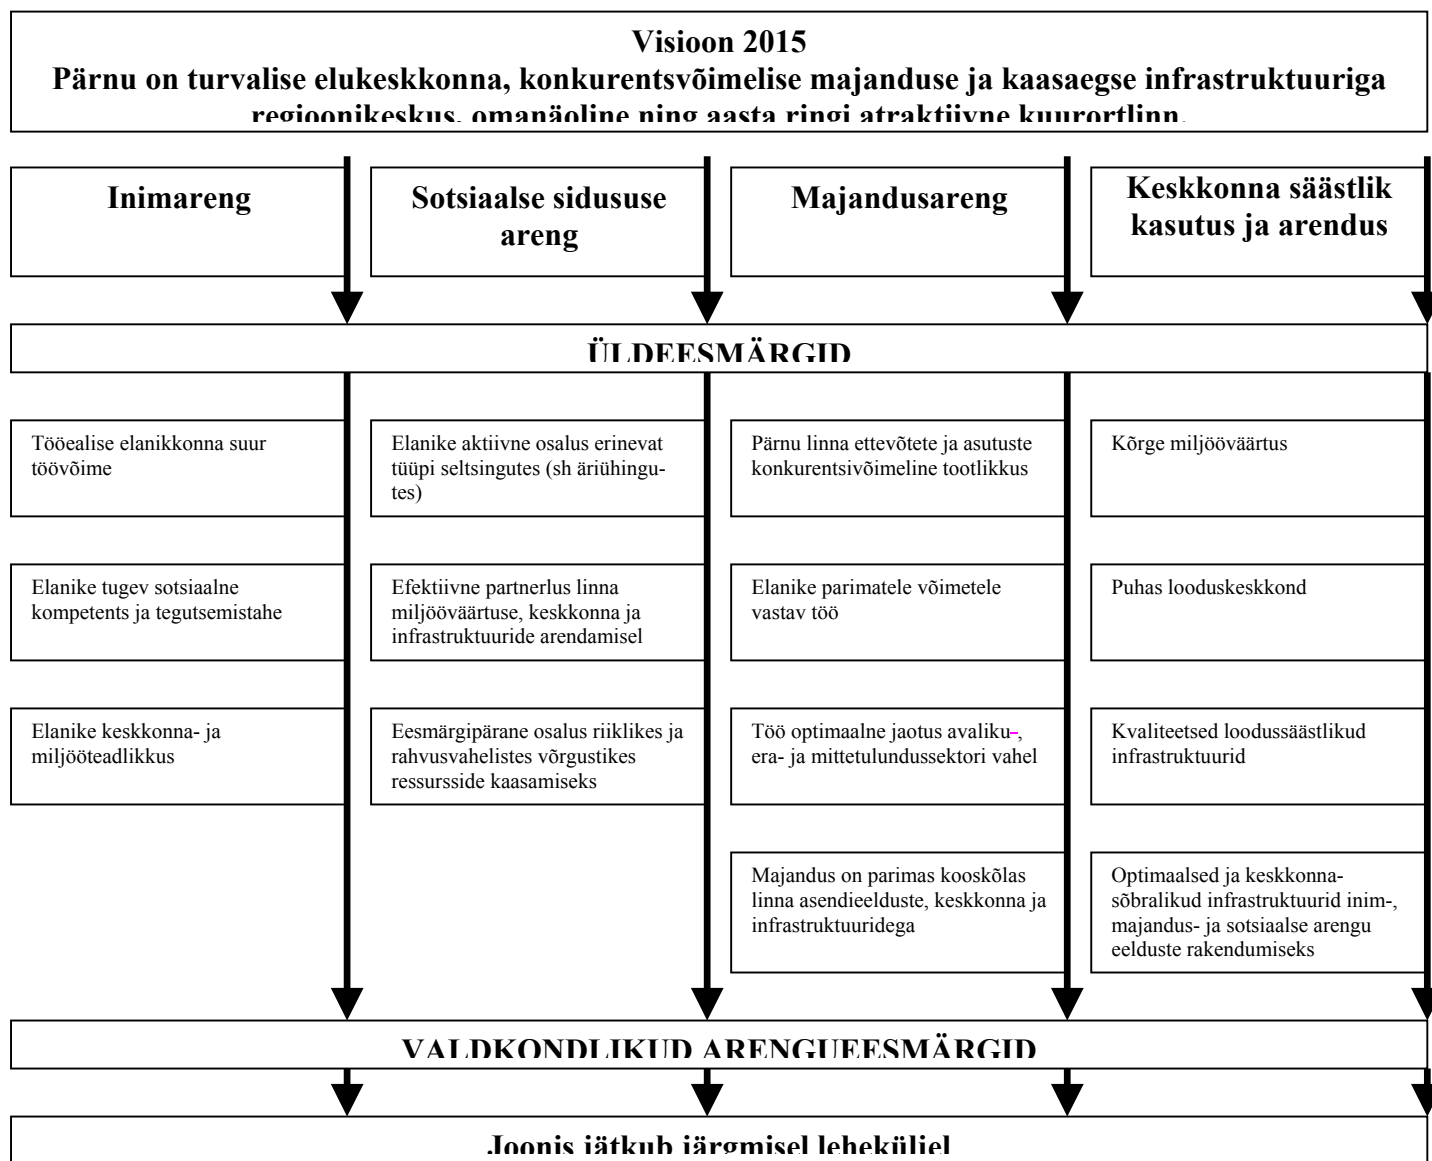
Visioon 2015
Pärnu on turvalise elukeskkonna, konkurentsvõimelise majanduse ja kaasaegse infrastruktuuriga regioonikeskus, omanäoline ning aasta ringi atraktiivne kuurortlinn.

Inimareng

Sotsiaalse sidususe areng

Majandusareng

Keskkonna säästlik kasutus ja arendus

ÜLDEESMÄRGID

Tööealise elanikkonna suur töövõime

Elanike tugev sotsiaalne kompetents ja tegutsemistahe

Elanike keskkonna- ja miljööteadlikkus

Elanike aktiivne osalus erinevat tüüpi seltsingutes (sh äriühingutes)

Efektiivne partnerlus linna miljööväärtuse, keskkonna ja infrastruktuuride arendamisel

Eesmärgipärane osalus riiklikes ja rahvusvahelistes võrgustikes ressursside kaasamiseks

Pärnu linna ettevõtete ja asutuste konkurentsivõimeline tootlikkus

Elanike parimatele võimetele vastav töö

Töö optimaalne jaotus avaliku-, era- ja mittetulundussektori vahel

Majandus on parimas kooskõlas linna asendieelduste, keskkonna ja infrastruktuuridega

Kõrge miljööväärtus

Puhas looduskeskkond

Kvaliteetsed loodussäästlikud infrastruktuurid

Optimaalsed ja keskkonnasõbralikud infrastruktuurid inim-, majandus- ja sotsiaalse arengu eelduste rakendumiseks

VALDKONDLIKUD ARENGUEESMÄRGID

Joonis jätkub järgmisel leheküljel